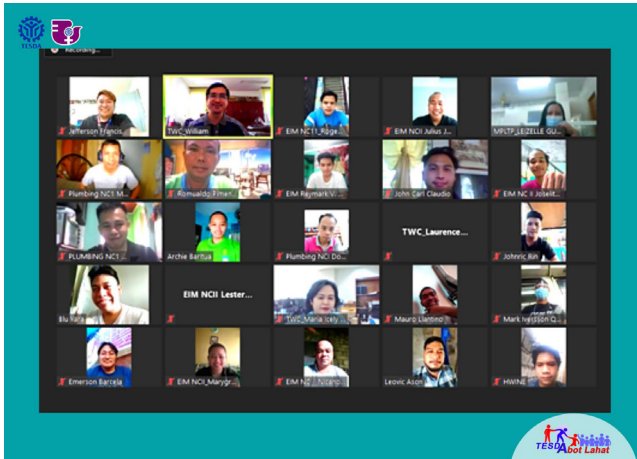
TESDA

Recording...

Jefferson Francis

TWC_William

EIM NC11_Roge...

EIM NCII Julius J...

MPLTP_LEIZELLE GU...

Plumbing NC1 M...

Romualdo Firmen...

EIM Raymark V...

John Carl Claudio

EIM NC II Joselit...

PLUMBING NC1...

Archie Bartua

Plumbing NCI Do...

TWC_Laurence...

Johnric Bin

Blu Rara

EIM NCII Lester...

TWC_Maria Isaly...

Mauro Llantino

Mark Ivanson Q...

Emerson Barcela

EIM NCI_Marygr...

EIM NC... Nicano...

Leovic Ason

HWNE...

TESDA Abot Lahat